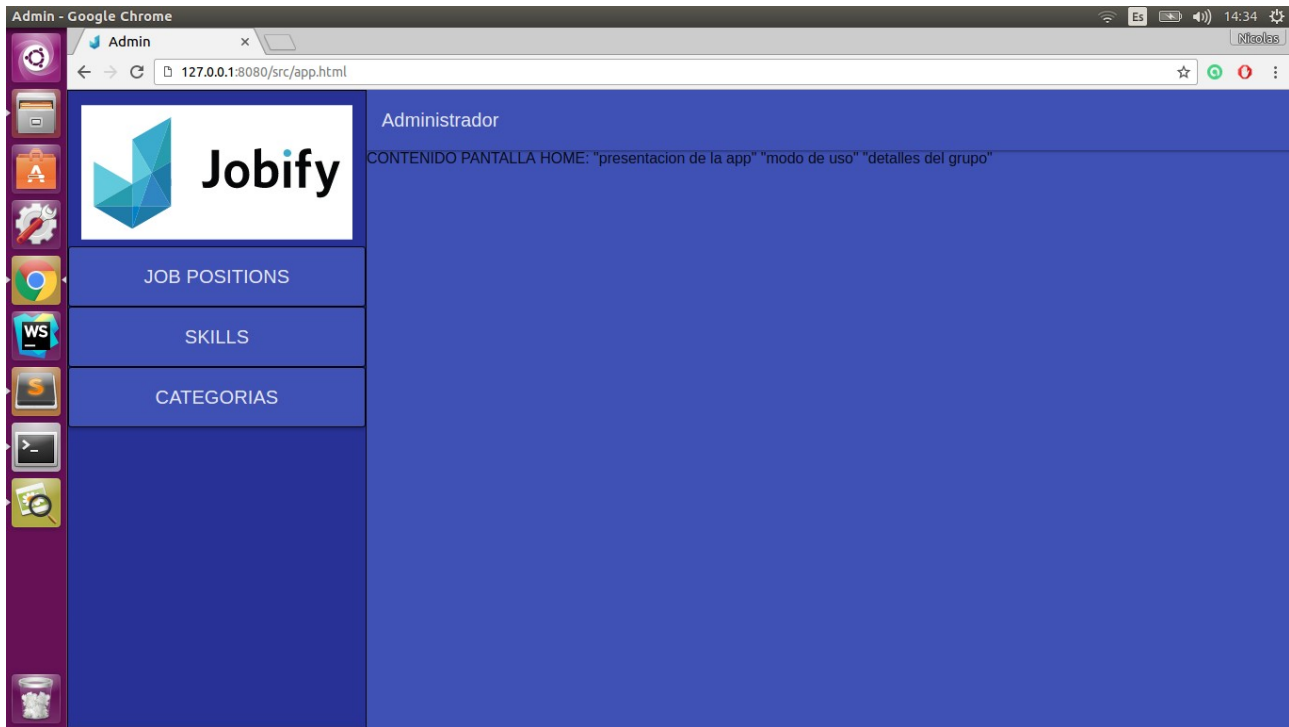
Admin - Google Chrome

Es 14:34

Admin ×

Nicolas

127.0.0.1:8080/src/app.html

Jobify

Administrador

CONTENIDO PANTALLA HOME: "presentacion de la app" "modo de uso" "detalles del grupo"

JOB POSITIONS

SKILLS

CATEGORIAS